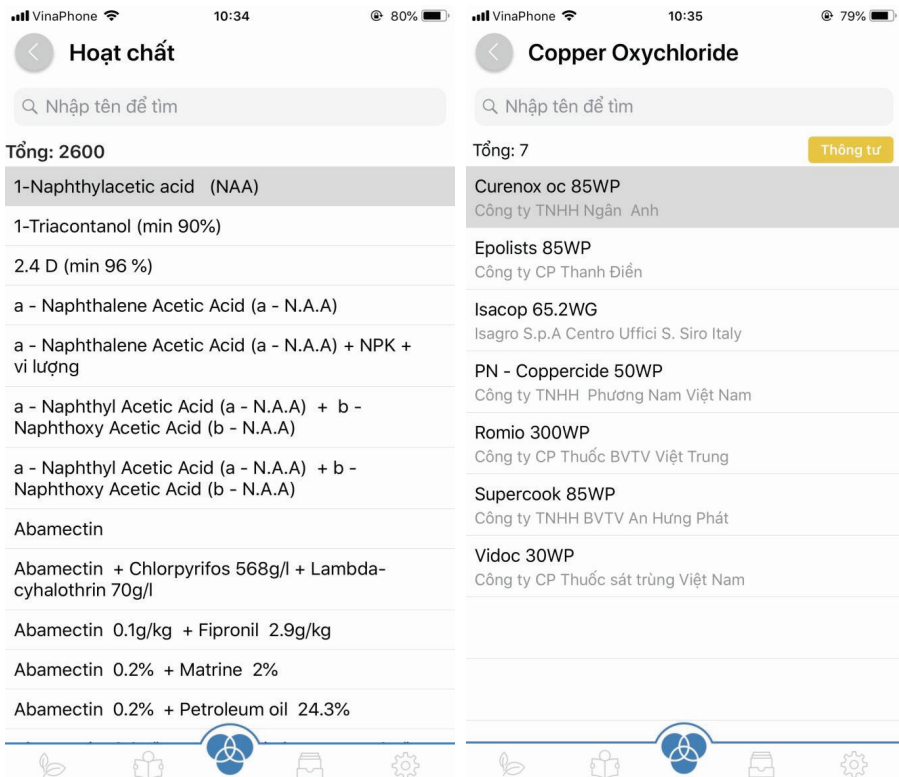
VinaPhone 10:34 80%

Hoạt chất

Nhập tên để tìm

Tổng: 2600

1-Naphthylacetic acid (NAA)

1-Triacontanol (min 90%)

2.4 D (min 96 %)

a - Naphthalene Acetic Acid (a - N.A.A)

a - Naphthalene Acetic Acid (a - N.A.A) + NPK + vi lượng

a - Naphthyl Acetic Acid (a - N.A.A) + b - Naphthoxy Acetic Acid (b - N.A.A)

a - Naphthyl Acetic Acid (a - N.A.A) + b - Naphthoxy Acetic Acid (b - N.A.A)

Abamectin

Abamectin + Chlorpyrifos 568g/l + Lambda-cyhalothrin 70g/l

Abamectin 0.1g/kg + Fipronil 2.9g/kg

Abamectin 0.2% + Matrine 2%

Abamectin 0.2% + Petroleum oil 24.3%

VinaPhone 10:35 79%

Copper Oxychloride

Nhập tên để tìm

Tổng: 7

Thông tư

Curenox oc 85WP
Công ty TNHH Ngân Anh

Epolists 85WP
Công ty CP Thanh Điền

Isacop 65.2WG
Isagro S.p.A Centro Uffici S. Siro Italy

PN - Coppercide 50WP
Công ty TNHH Phương Nam Việt Nam

Romio 300WP
Công ty CP Thuốc BVTV Việt Trung

Supercook 85WP
Công ty TNHH BVTV An Hưng Phát

Vidoc 30WP
Công ty CP Thuốc sát trùng Việt Nam